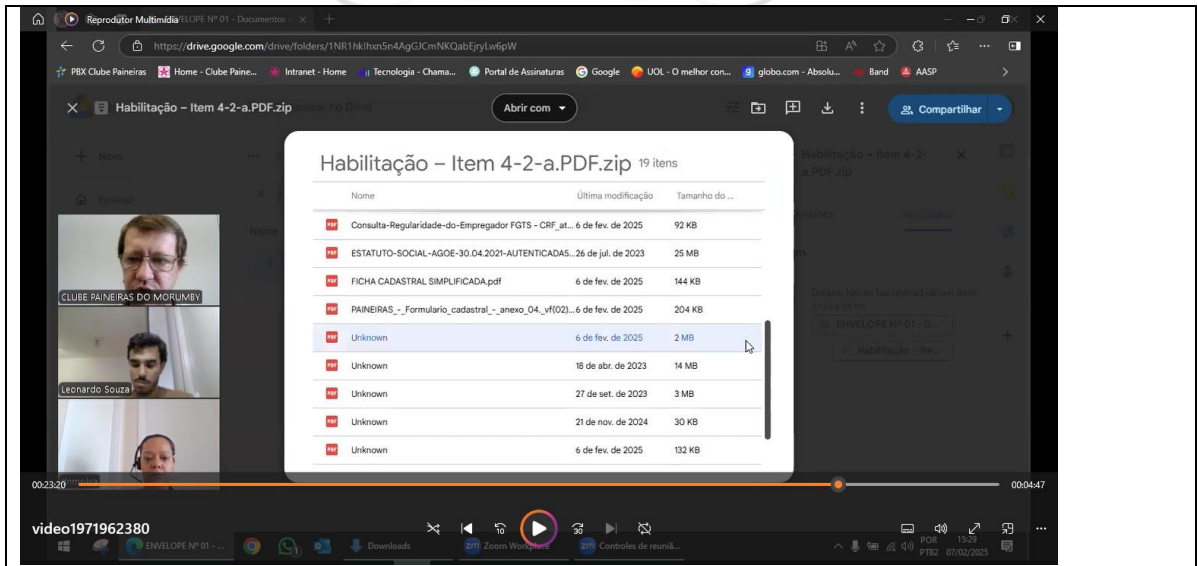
Reprodutor Multimídia ENVELOPE Nº 01 - Documentos

https://drive.google.com/drive/folders/1NR1hklhxn5n4AgGJCmNKQabEjryLw6pW

PBX Clube Paineiras | Home - Clube Paine... | Intranet - Home | Tecnologia - Chama... | Portal de Assinaturas | Google | UOL - O melhor con... | globo.com - Absolu... | Band | AASP

Habilitação – Item 4-2-a.PDF.zip

Abrir com

Compartilhar

Novo

Habilitação – Item 4-2-a.PDF.zip 19 itens

| Nome | Última modificação | Tamanho do ... |
|---|---|---|
| Consulta-Regularidade-do-Empregador FGTS - CRF_at... | 6 de fev. de 2025 | 92 KB |
| ESTATUTO-SOCIAL-AGOE-30.04.2021-AUTENTICADAS... | 26 de jul. de 2023 | 25 MB |
| FICHA CADASTRAL SIMPLIFICADA.pdf | 6 de fev. de 2025 | 144 KB |
| PAINEIRAS_-_Formulario_cadastral_-_anexo_04._vf(02)... | 6 de fev. de 2025 | 204 KB |
| Unknown | 6 de fev. de 2025 | 2 MB |
| Unknown | 18 de abr. de 2023 | 14 MB |
| Unknown | 27 de set. de 2023 | 3 MB |
| Unknown | 21 de nov. de 2024 | 30 KB |
| Unknown | 6 de fev. de 2025 | 132 KB |

Habilitação – Item 4-2-a.PDF.zip

ENVELOPE Nº 01 - D...

Habilitação - Ite...

CLUBE PAINEIRAS DO MORUMBY

Leonardo Souza

00:23:20

00:04:47

video1971962380

ENVELOPE Nº 01 - ...

Downloads

Zoom Workplace

Controles de reuniã...

POR PTB2 15:29 07/02/2025